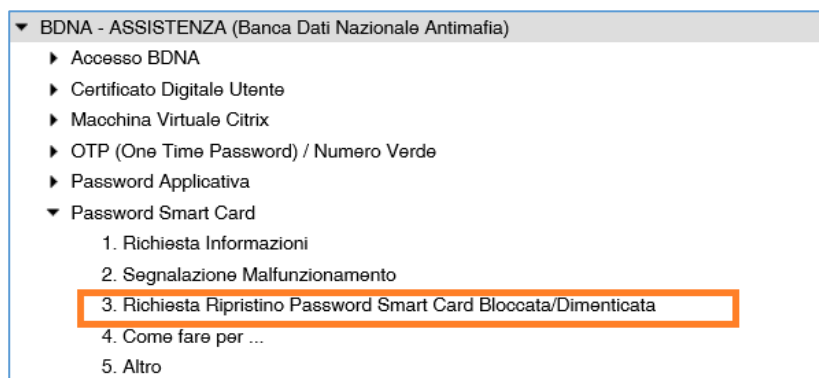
BDNA - ASSISTENZA (Banca Dati Nazionale Antimafia)

Accesso BDNA

Certificato Digitale Utente

Macchina Virtuale Citrix

OTP (One Time Password) / Numero Verde

Password Applicativa

Password Smart Card

1. Richiesta Informazioni
2. Segnalazione Malfunzionamento
3. Richiesta Ripristino Password Smart Card Bloccata/Dimenticata
4. Come fare per ...
5. Altro